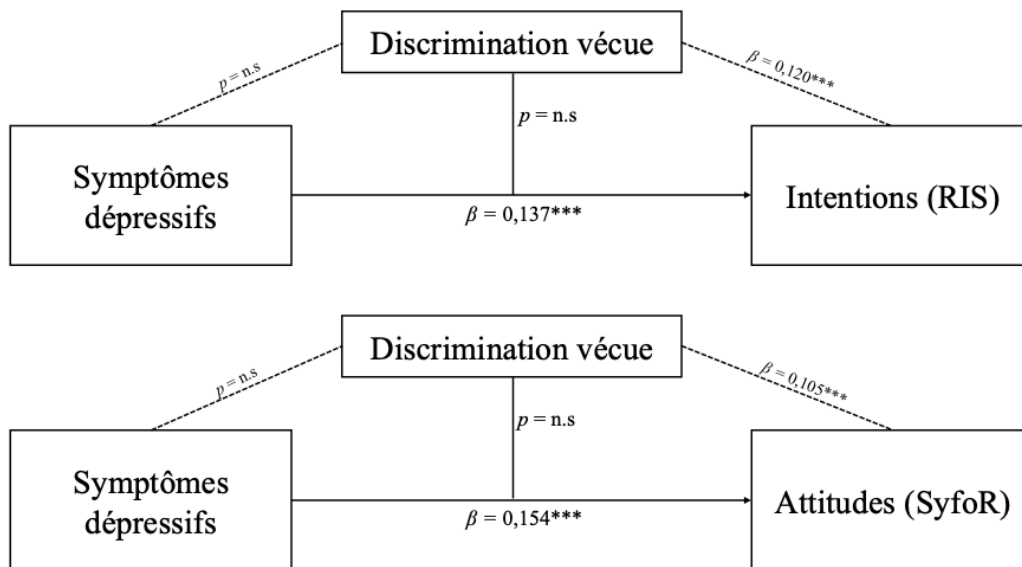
Discrimination vécue

$p$ = n.s

$\beta$ = 0,120***

$p$ = n.s

Symptômes dépressifs

$\beta$ = 0,137***

Intentions (RIS)

Discrimination vécue

$p$ = n.s

$\beta$ = 0,105***

$p$ = n.s

Symptômes dépressifs

$\beta$ = 0,154***

Attitudes (SyfoR)